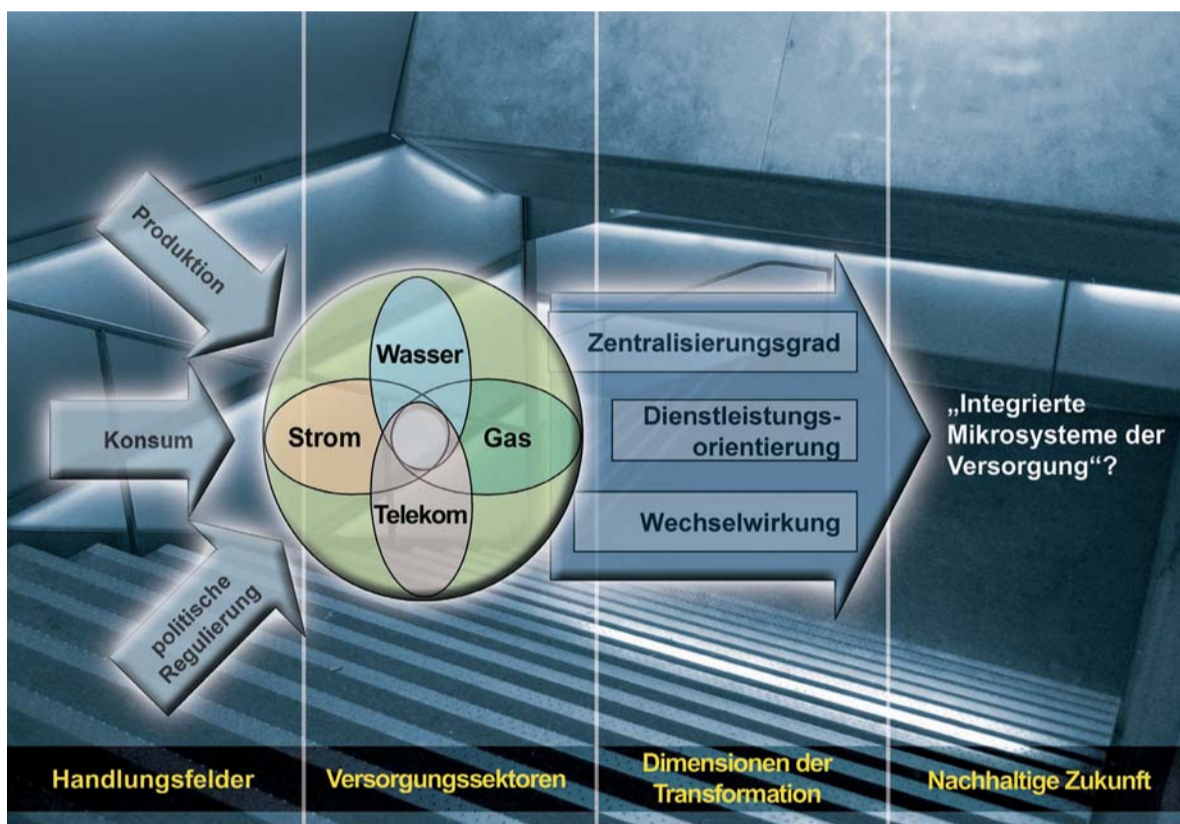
Produktion

Konsum

politische Regulierung

Wasser

Strom

Gas

Telekom

Zentralisierungsgrad

Dienstleistungsorientierung

Wechselwirkung

„Integrierte Mikrosysteme der Versorgung“?

Handlungsfelder

Versorgungssektoren

Dimensionen der Transformation

Nachhaltige Zukunft